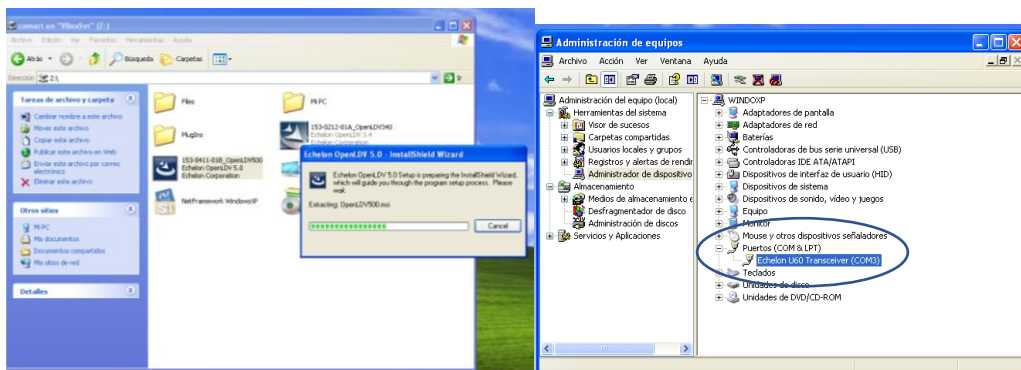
comart en "VBoxSvr" (Z:)

Archivo Edición Ver Favoritos Herramientas Ayuda

Atrás Búsqueda Carpetas

Dirección Z:\ Ir

Tareas de archivo y carpeta

Cambiar nombre a este archivo
Mover este archivo
Copiar este archivo
Publicar este archivo en Web
Enviar este archivo por correo electrónico
Eliminar este archivo

Otros sitios

Mi PC
Mis documentos
Documentos compartidos
Mis sitios de red

Detalles

Files

Plugins

153-0411-01B_OpenLDV500
Echelon OpenLDV 5.0
Echelon Corporation

NetFramework WindowsXP

Mi PC

153-0212-01A_OpenLDV340
Echelon OpenLDV 3.4
Echelon Corporation

Echelon OpenLDV 5.0 - InstallShield Wizard

Echelon OpenLDV 5.0 Setup is preparing the InstallShield Wizard, which will guide you through the program setup process. Please wait.

Extracting: OpenLDV500.msi

Cancel

Administración de equipos

Archivo Acción Ver Ventana Ayuda

Administración del equipo (local)
Herramientas del sistema
Visor de sucesos
Carpetas compartidas
Usuarios locales y grupos
Registros y alertas de rendir
Administrador de dispositivo
Almacenamiento
Medios de almacenamiento e
Desfragmentador de disco
Administración de discos
Servicios y Aplicaciones

WINDOXP
Adaptadores de pantalla
Adaptadores de red
Baterías
Controladoras de bus serie universal (USB)
Controladoras IDE ATA/ATAPI
Dispositivos de interfaz de usuario (HID)
Dispositivos de sistema
Dispositivos de sonido, vídeo y juegos
Equipo
Monitor
Mouse y otros dispositivos señaladores
Puertos (COM & LPT)
Echelon U60 Transceiver (COM3)
Teclados
Unidades de disco
Unidades de DVD/CD-ROM